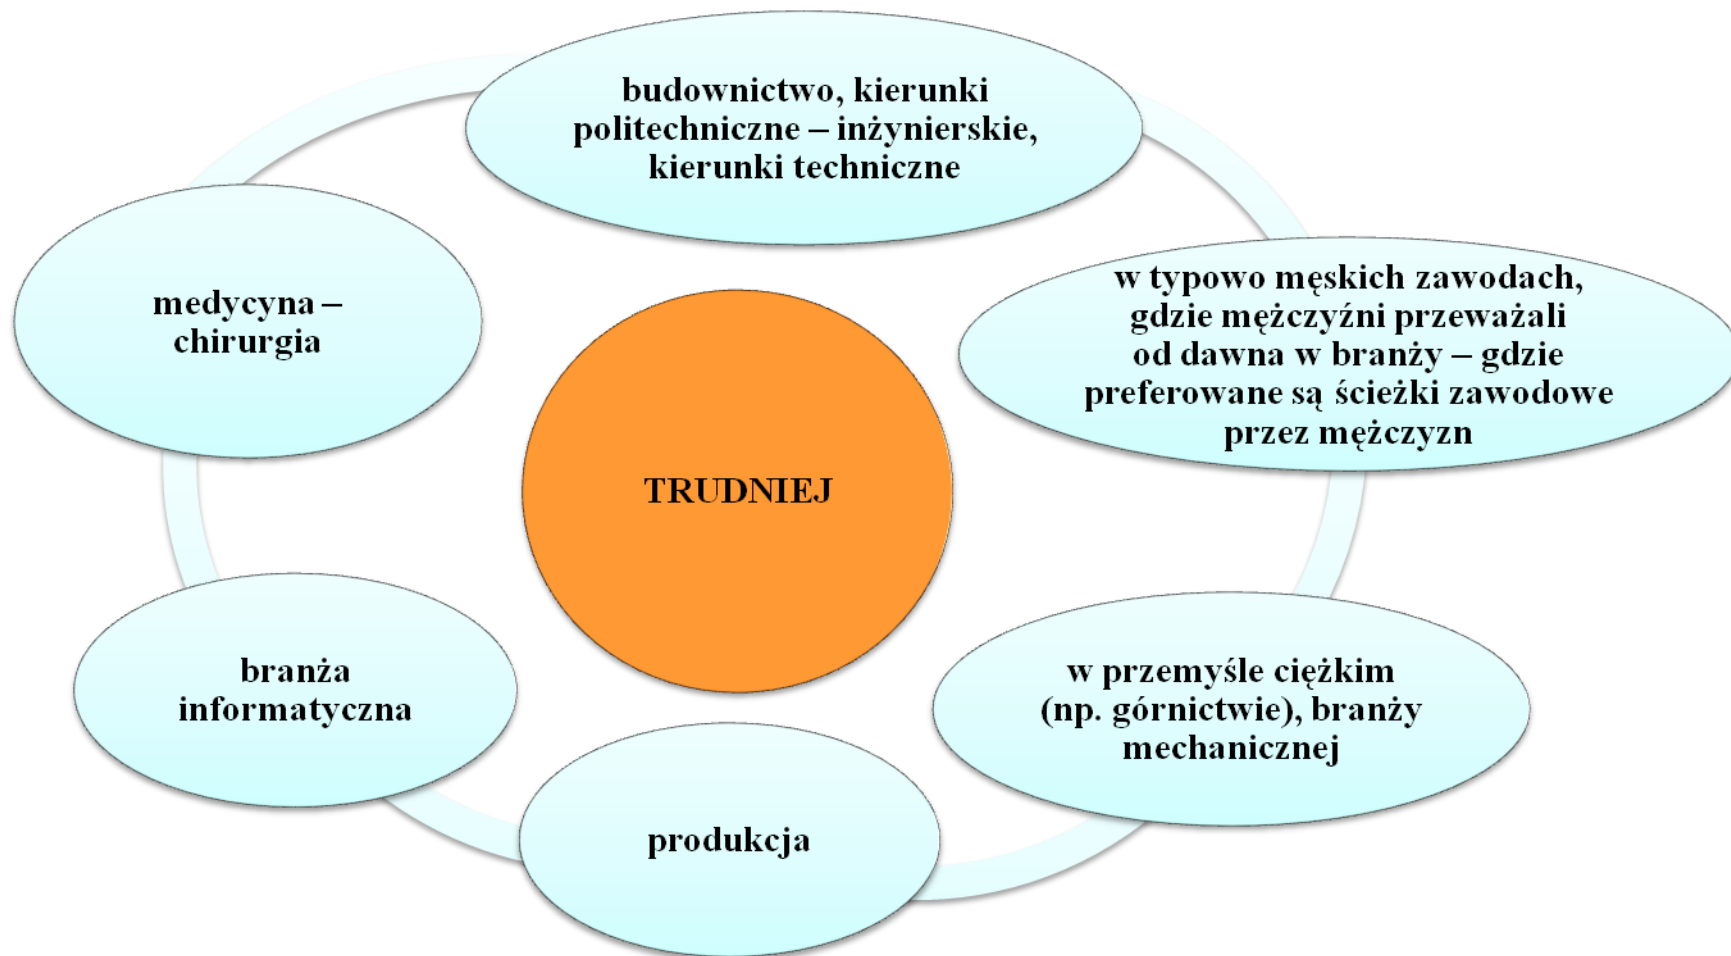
budownictwo, kierunki politechniczne – inżynierskie, kierunki techniczne

w typowo męskich zawodach, gdzie mężczyźni przeważali od dawna w branży – gdzie preferowane są ścieżki zawodowe przez mężczyzn

w przemyśle ciężkim (np. górnictwie), branży mechanicznej

produkcja

branża informatyczna

medycyna – chirurgia

TRUDNIEJ